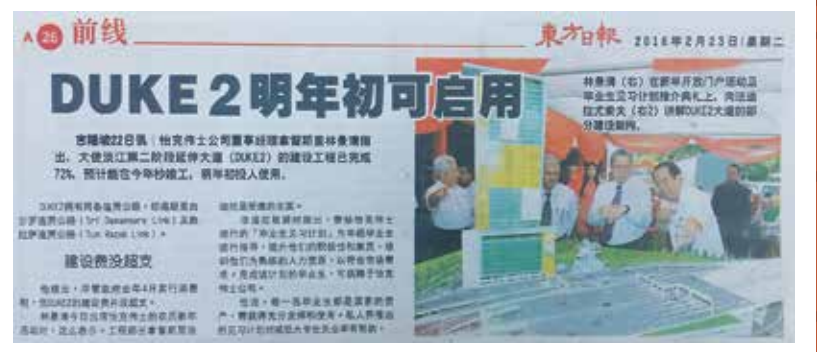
A26 前线

東方日報 2016年2月23日 星期二

DUKE 2明年初可启用

吉隆坡22日讯｜怡克伟士公司董事经理兼首席执行员林秀清指出，大使谈江第二阶段延伸大道（DUKE2）的建设工程已完成72%，预计能在今年秒竣工，明年初投入使用。

DUKE2拥有两条高速公路，即涵盖连接斯里淡马鲁大道（Sri Damansara Link）及敦拉萨高速公路（Tun Razak Link）。

建设费没超支

他说，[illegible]

林秀清今日出席怡克伟士的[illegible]

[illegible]

林秀清（右）在新年开放门户活动及毕业生见习计划推介典礼上，向活道拉丈夫（右2）讲解DUKE2大道的部分建设案例。